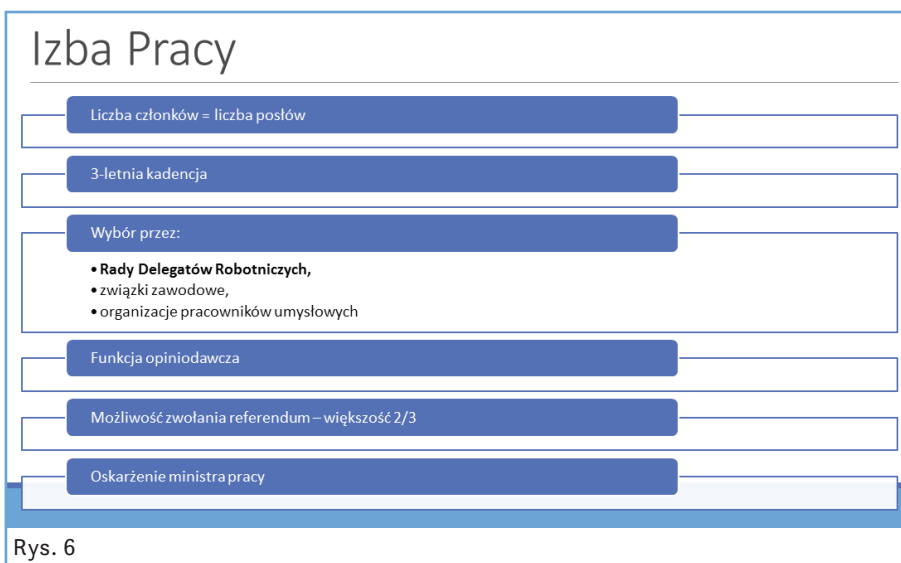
Izba Pracy

Liczba członków = liczba posłów

3-letnia kadencja

Wybór przez:

• **Rady Delegatów Robotniczych,**
• związki zawodowe,
• organizacje pracowników umysłowych

Funkcja opiniodawcza

Możliwość zwołania referendum – większość 2/3

Oskarżenie ministra pracy

Rys. 6